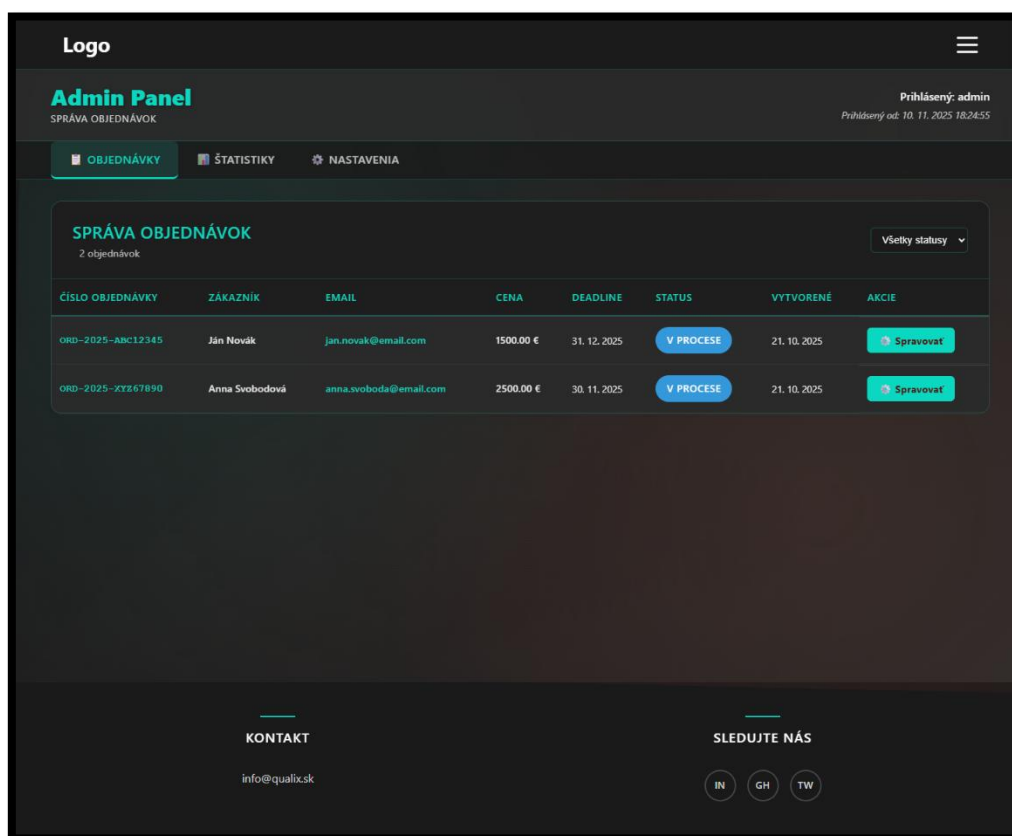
Logo

Admin Panel
SPRÁVA OBJEDNÁVOK

Prihlásený: admin
Prihlásený od: 10. 11. 2025 18:24:55

OBJEDNÁVKY ŠTATISTIKY NASTAVENIA

SPRÁVA OBJEDNÁVOK
2 objednávok

Všetky statusy

| ČÍSLO OBJEDNÁVKY | ZÁKAZNÍK | EMAIL | CENA | DEADLINE | STATUS | VYTVORENÉ | AKCIE |
|---|---|---|---|---|---|---|---|
| ORD-2025-ABC12345 | Ján Novák | jan.novak@email.com | 1500.00 € | 31. 12. 2025 | V PROCESE | 21. 10. 2025 | Spravovať |
| ORD-2025-XYZ67890 | Anna Svobodová | anna.svoboda@email.com | 2500.00 € | 30. 11. 2025 | V PROCESE | 21. 10. 2025 | Spravovať |

KONTAKT
info@qualix.sk

SLEDUJTE NÁS
IN GH TW